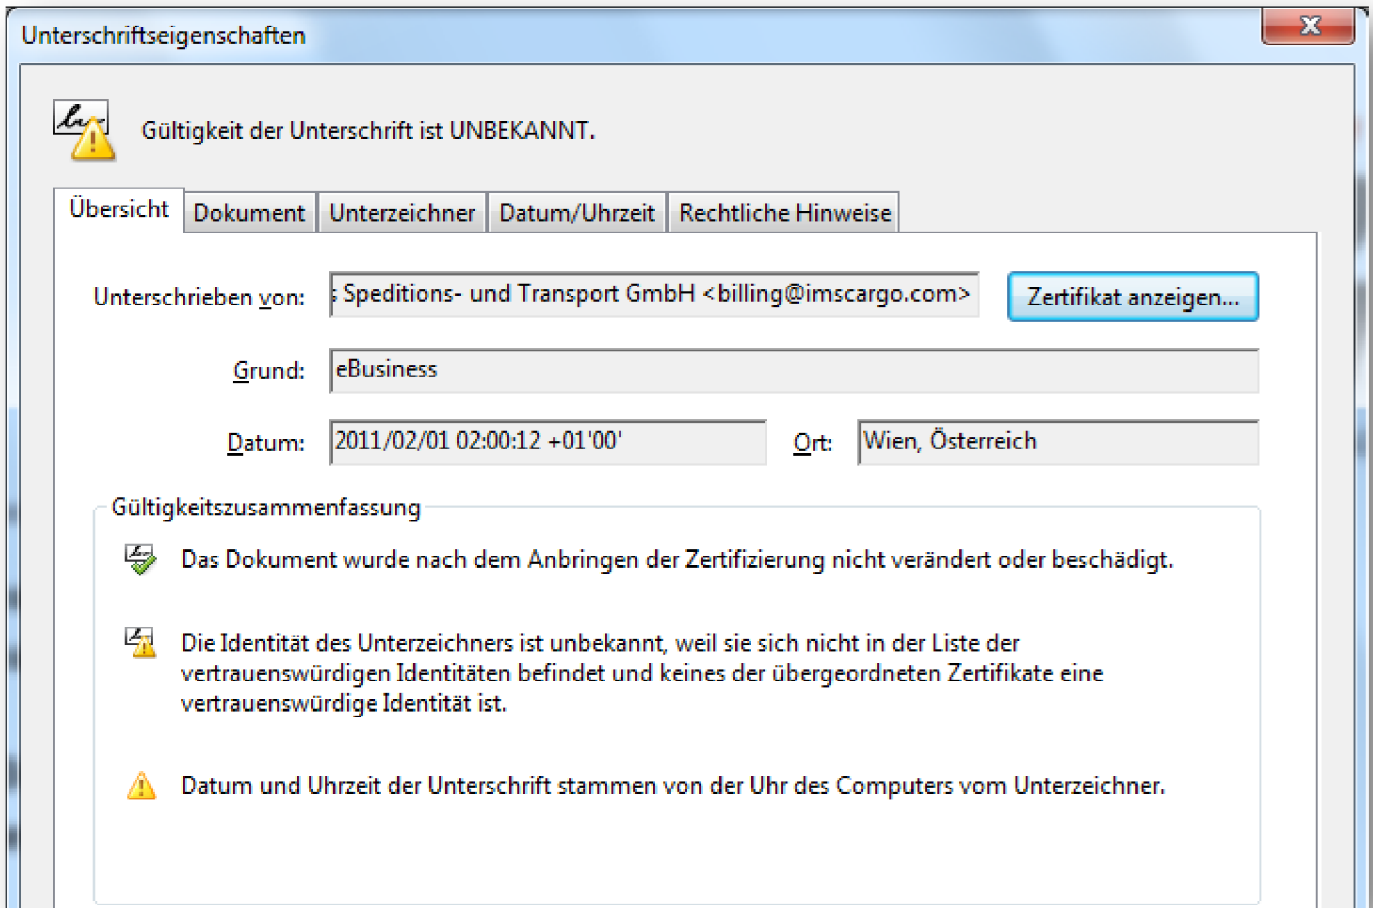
Unterschriftseigenschaften

X

Gültigkeit der Unterschrift ist UNBEKANNT.

Übersicht | Dokument | Unterzeichner | Datum/Uhrzeit | Rechtliche Hinweise

Unterschrieben von: : Speditions- und Transport GmbH <billing@imscargo.com> Zertifikat anzeigen...

Grund: eBusiness

Datum: 2011/02/01 02:00:12 +01'00' Ort: Wien, Österreich

Gültigkeitszusammenfassung

Das Dokument wurde nach dem Anbringen der Zertifizierung nicht verändert oder beschädigt.

Die Identität des Unterzeichners ist unbekannt, weil sie sich nicht in der Liste der vertrauenswürdigen Identitäten befindet und keines der übergeordneten Zertifikate eine vertrauenswürdige Identität ist.

Datum und Uhrzeit der Unterschrift stammen von der Uhr des Computers vom Unterzeichner.